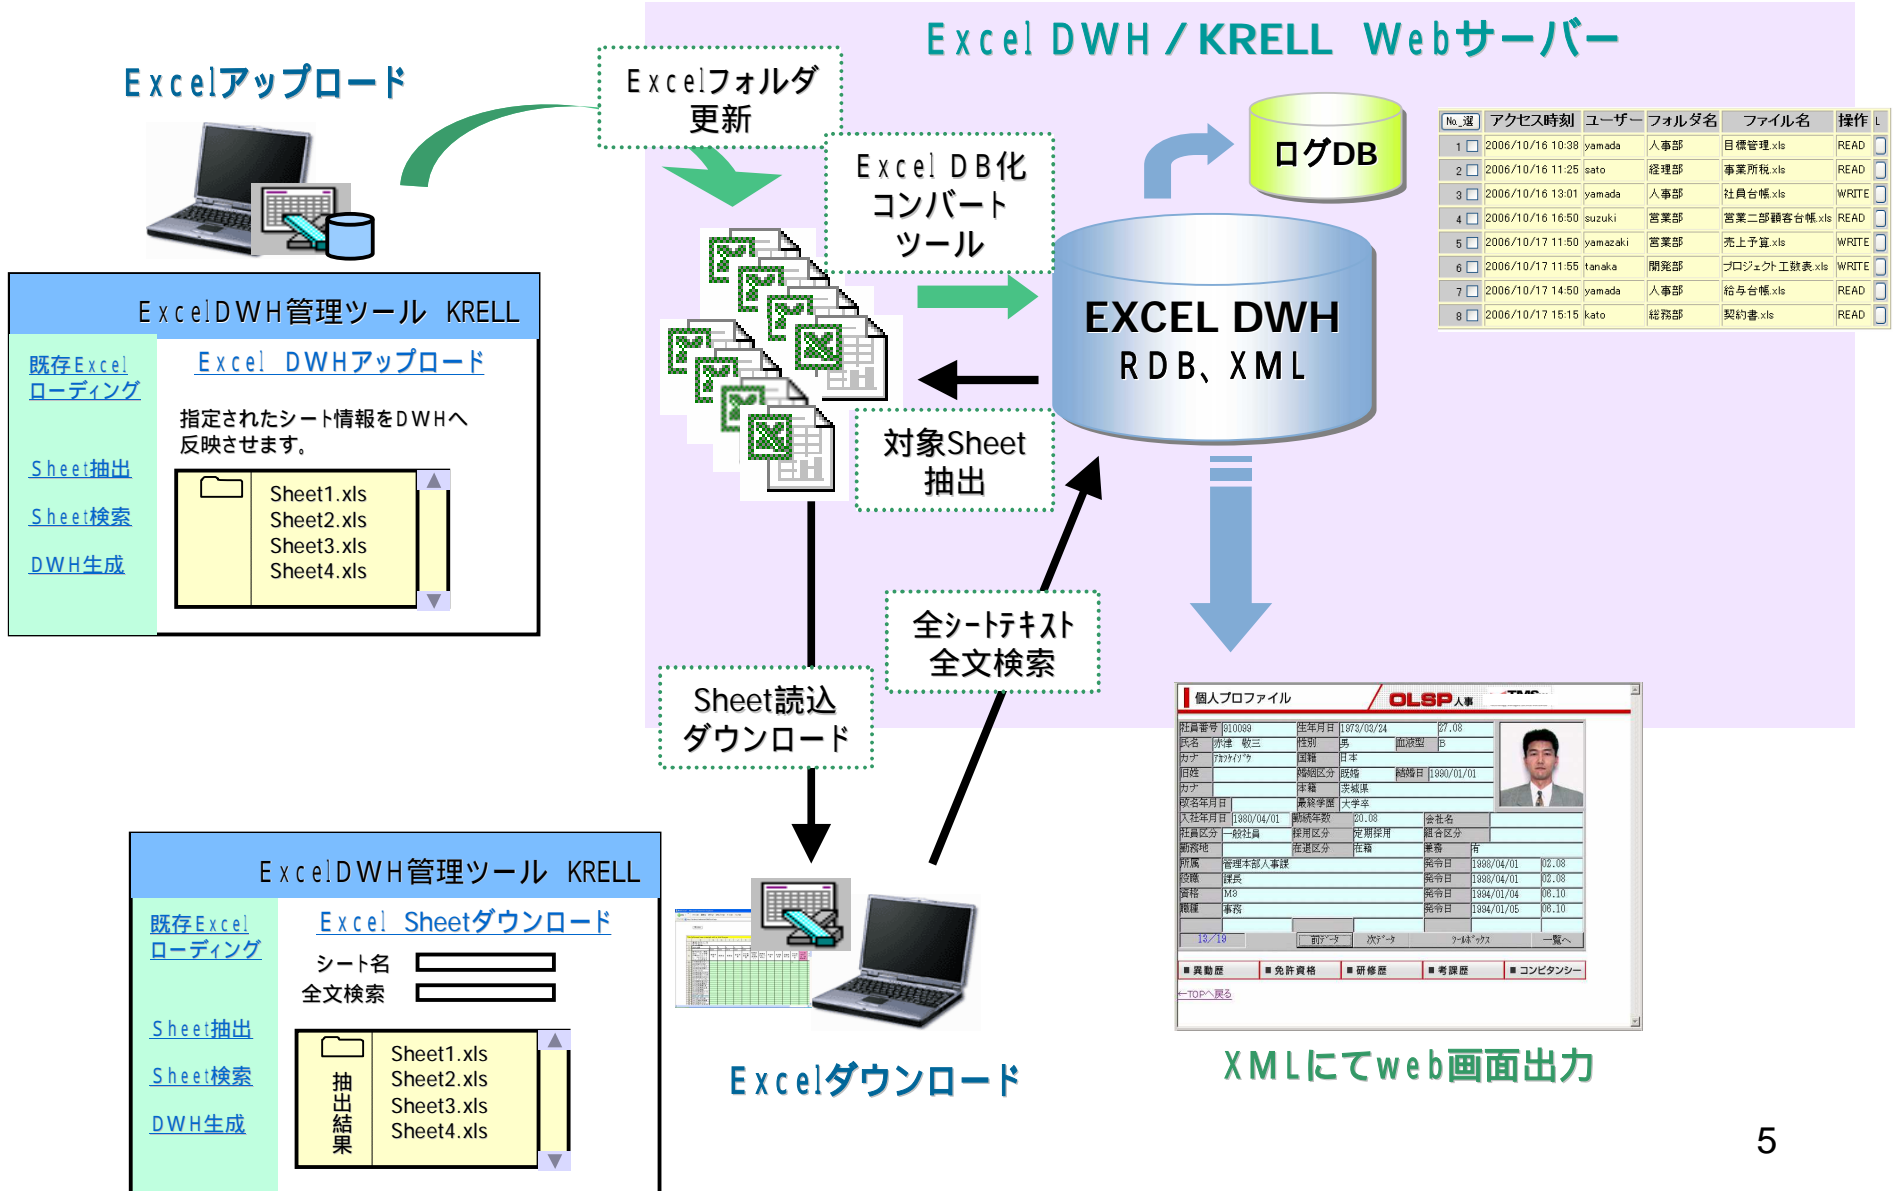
Excel DWH / KRELL Webサーバー

Excelアップロード

Excelフォルダ
更新

Excel DB化
コンバート
ツール

ログDB

| No_選 | アクセス時刻 | ユーザー | フォルダ名 | ファイル名 | 操作 |
|---|---|---|---|---|---|
| 1 | 2006/10/16 10:38 | yamada | 人事部 | 目標管理.xls | READ |
| 2 | 2006/10/16 11:25 | sato | 経理部 | 事業所税.xls | READ |
| 3 | 2006/10/16 13:01 | yamada | 人事部 | 社員台帳.xls | WRITE |
| 4 | 2006/10/16 16:50 | suzuki | 営業部 | 営業二部顧客台帳.xls | READ |
| 5 | 2006/10/17 11:50 | yamazaki | 営業部 | 売上予算.xls | WRITE |
| 6 | 2006/10/17 11:55 | tanaka | 開発部 | プロジェクト工数表.xls | WRITE |
| 7 | 2006/10/17 14:50 | yamada | 人事部 | 給与台帳.xls | READ |
| 8 | 2006/10/17 15:15 | kato | 総務部 | 契約書.xls | READ |

ExcelDWH管理ツール KRELL

既存Excel
ローディング

Sheet抽出

Sheet検索

DWH生成

Excel DWHアップロード

指定されたシート情報をDWHへ
反映させます。

Sheet1.xls
Sheet2.xls
Sheet3.xls
Sheet4.xls

EXCEL DWH
RDB、XML

対象Sheet
抽出

全シートテキスト
全文検索

Sheet読込
ダウンロード

個人プロファイル
OLSP人事

社員番号 910089 生年月日 1973/03/24 27.08
氏名 赤津 敬三 性別 男 血液型 B
カナ アカツケイゾウ 国籍 日本
旧姓 婚姻区分 既婚 結婚日 1990/01/01
カナ 本籍 茨城県
改名年月日 最終学歴 大学卒
入社年月日 1980/04/01 勤続年数 20.08 会社名
社員区分 一般社員 採用区分 定期採用 組合区分
勤務地 在籍区分 在籍 兼務 有
所属 管理本部人事課 発令日 1998/04/01 02.08
役職 課長 発令日 1998/04/01 02.08
資格 M3 発令日 1994/01/04 06.10
職種 事務 発令日 1994/01/05 06.10
13/19 前データ 次データ ツールボックス 一覧へ
■異動歴 ■免許資格 ■研修歴 ■考課歴 ■コンピタンシー
←TOPへ戻る

ExcelDWH管理ツール KRELL

既存Excel
ローディング

Sheet抽出

Sheet検索

DWH生成

Excel Sheetダウンロード

シート名
全文検索

抽出結果

Sheet1.xls
Sheet2.xls
Sheet3.xls
Sheet4.xls

Excelダウンロード

XMLにてweb画面出力

5